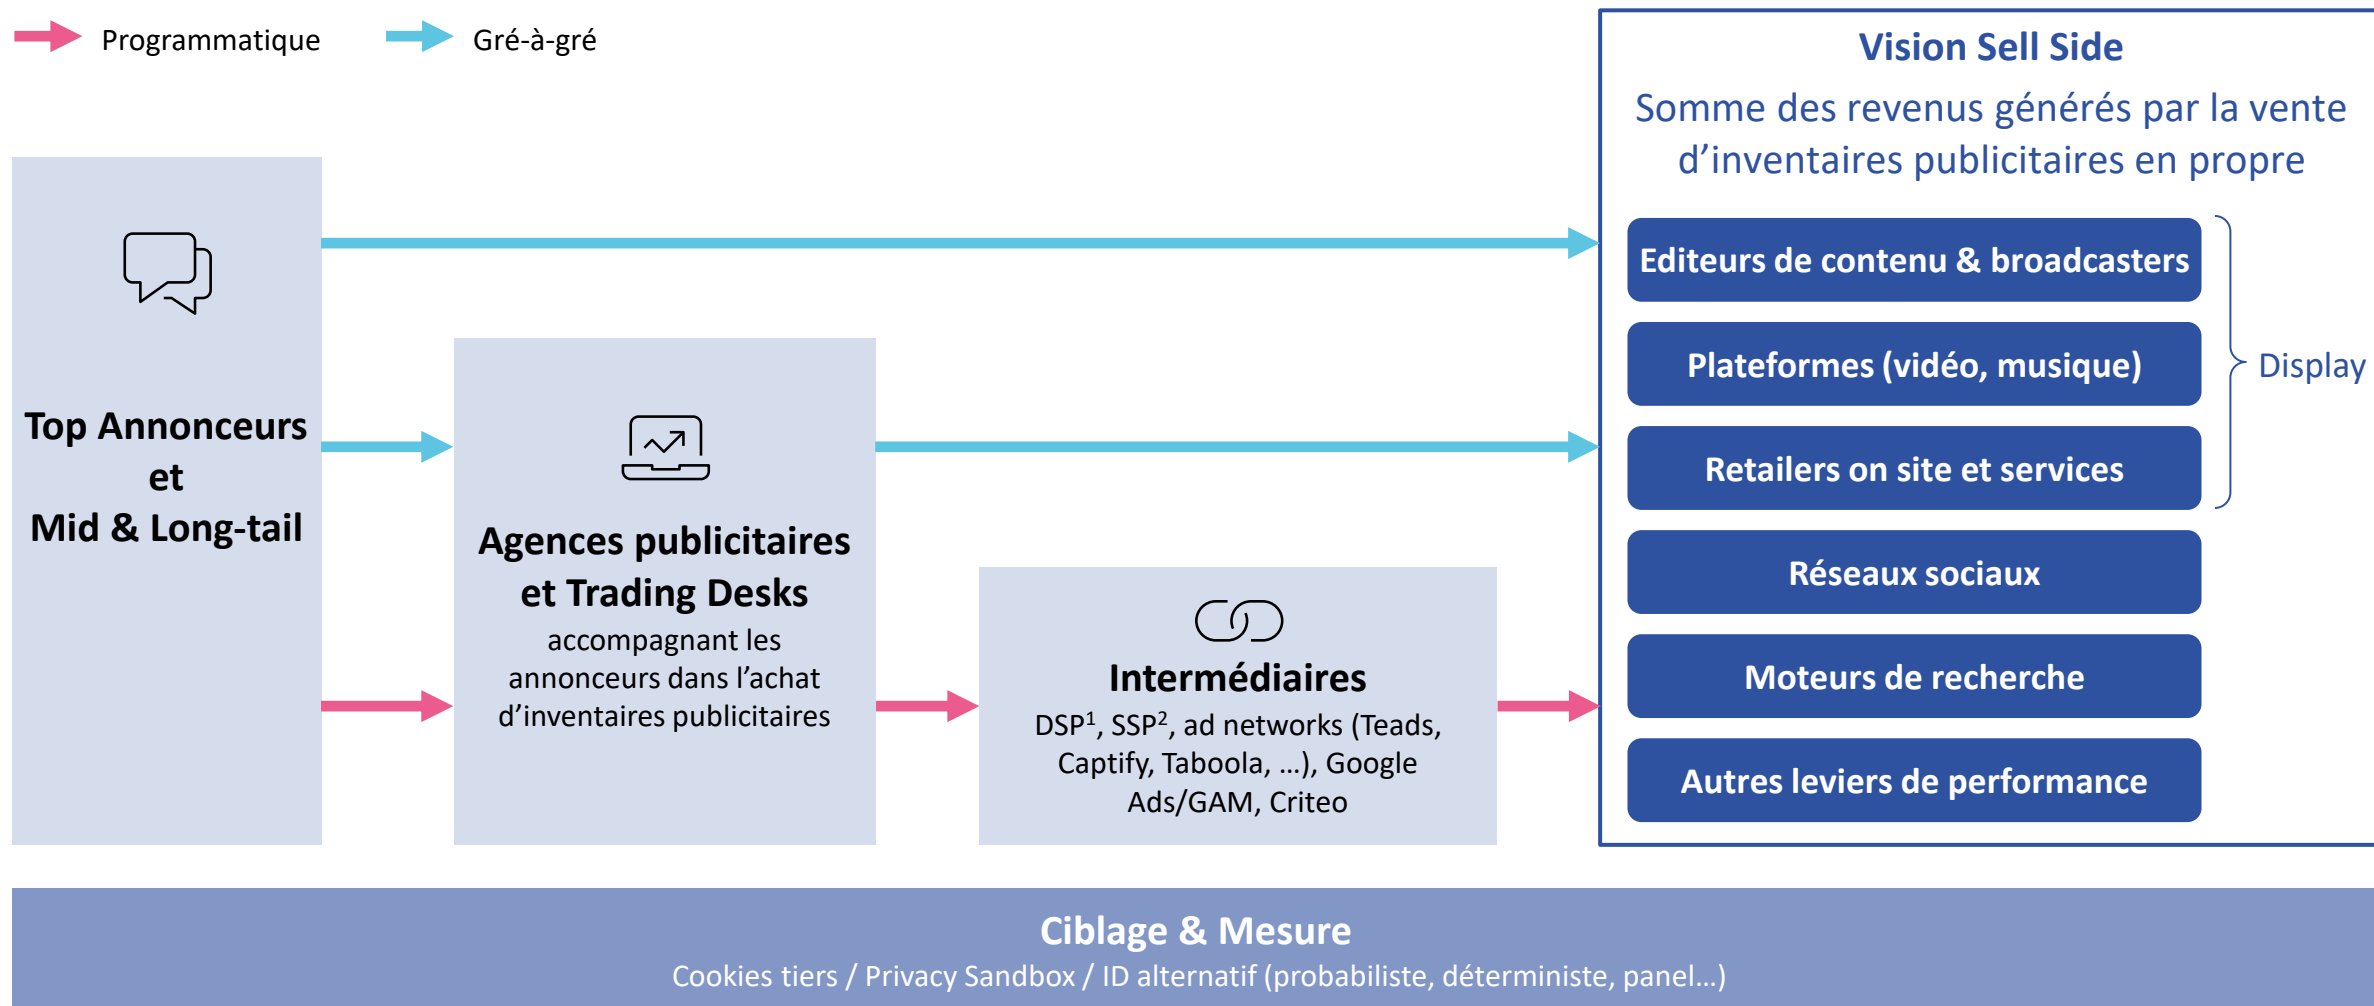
Programmatique

Gré-à-gré

Vision Sell Side

Somme des revenus générés par la vente d’inventaires publicitaires en propre

Editeurs de contenu & broadcasters

Plateformes (vidéo, musique)

Retailers on site et services

Display

Réseaux sociaux

Moteurs de recherche

Autres leviers de performance

Top Annonceurs et Mid & Long-tail

Agences publicitaires et Trading Desks

accompagnant les annonceurs dans l’achat d’inventaires publicitaires

Intermédiaires

DSP$^1$, SSP$^2$, ad networks (Teads, Captify, Taboola, …), Google Ads/GAM, Criteo

Ciblage & Mesure

Cookies tiers / Privacy Sandbox / ID alternatif (probabiliste, déterministe, panel…)